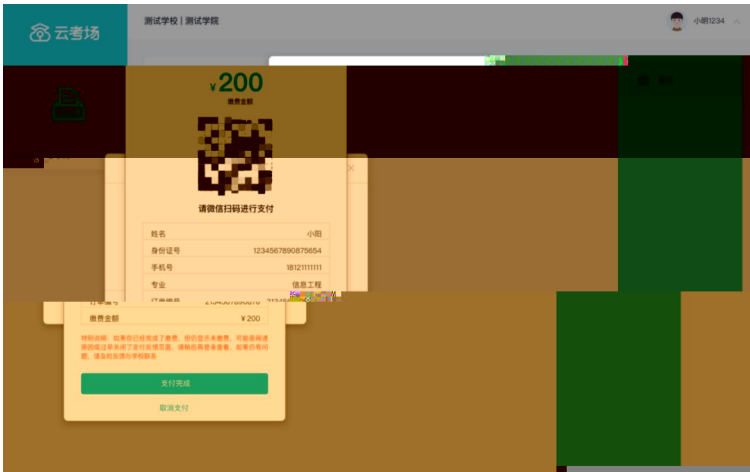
云考场

测试学校 | 测试学院

小明1234

¥200

缴费金额

请微信扫码进行支付

| 姓名 | 小阳 |
|---|---|
| 身份证号 | 1234567890875654 |
| 手机号 | 18121111111 |
| 专业 | 信息工程 |
| 订单编号 | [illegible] |

缴费金额 ¥200

特别说明：如果您已经完成了缴费，但仍显示未缴费，可能是网速原因或过早关闭了支付完成页面，请稍后再尝试查看，如果仍有问题，请及时联系学校联系。

支付完成

取消支付